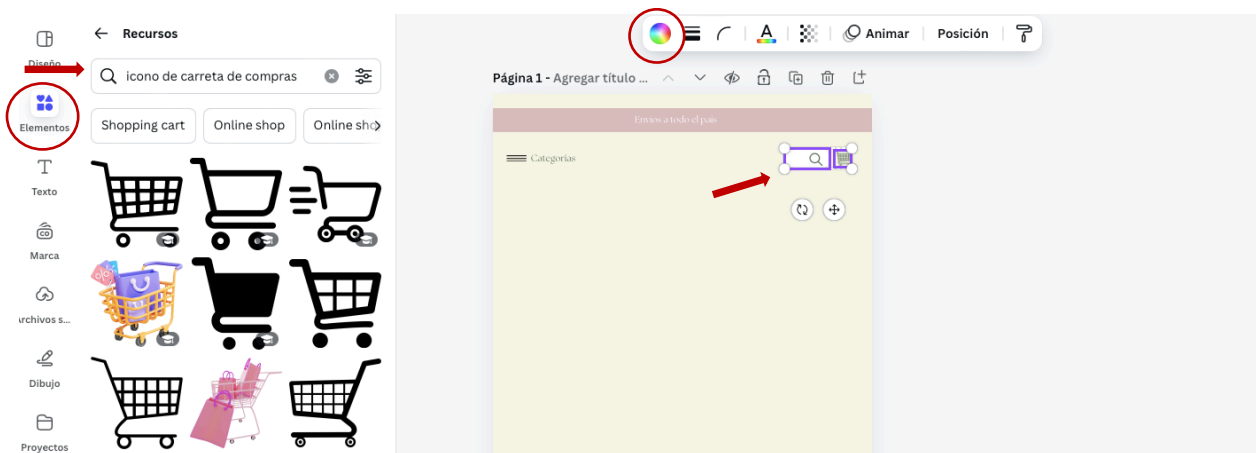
Diseño

Elementos

Texto

Marca

Archivos s...

Dibujo

Proyectos

Recursos

icono de carreta de compras

Shopping cart

Online shop

Online sho

Animar

Posición

Página 1 - Agregar título ...

Envios a todo el país

Categorías